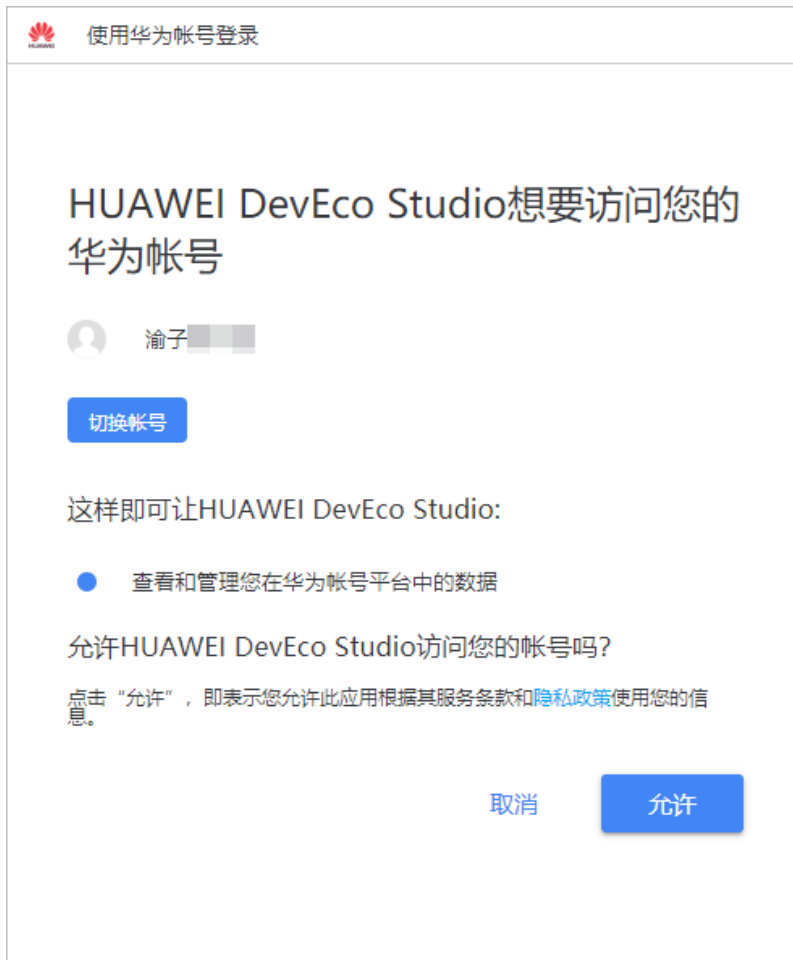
HUAWEI

使用华为帐号登录

HUAWEI DevEco Studio想要访问您的华为帐号

渝子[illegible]

切换帐号

这样即可让HUAWEI DevEco Studio:

查看和管理您在华为帐号平台中的数据

允许HUAWEI DevEco Studio访问您的帐号吗?

点击“允许”，即表示您允许此应用根据其服务条款和隐私政策使用您的信息。

取消

允许